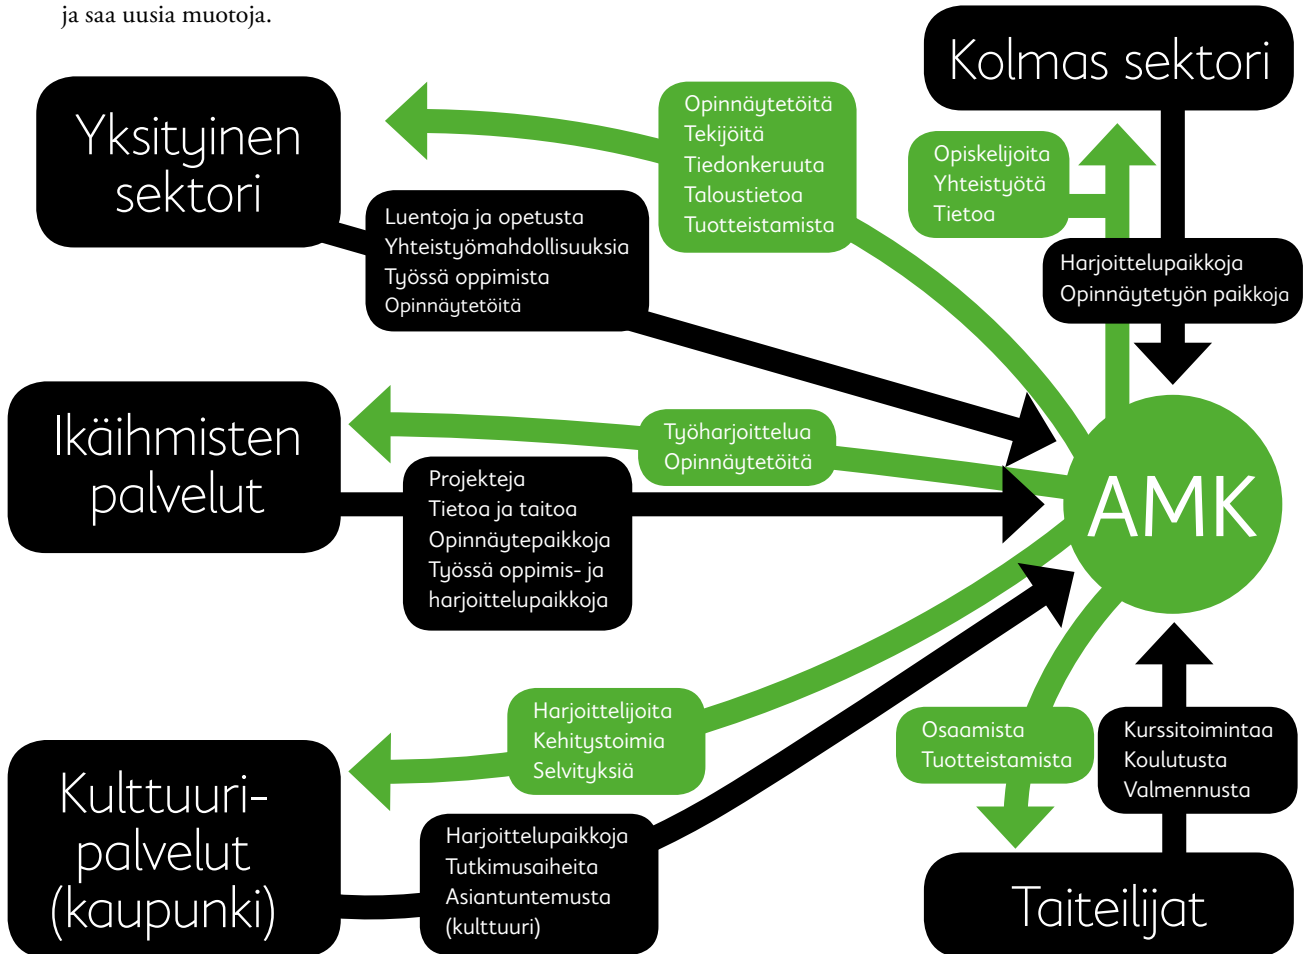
ja saa uusia muotoja.

Kolmas sektori

Yksityinen sektori

Opinnäytetöitä
Tekijöitä
Tiedonkeruuta
Taloustietoa
Tuotteistamista

Opiskelijoita
Yhteistyötä
Tietoa

Luentoja ja opetusta
Yhteistyömahdollisuuksia
Työssä oppimista
Opinnäytetöitä

Harjoittelupaikkoja
Opinnäytetyön paikkoja

Ikäihmisten palvelut

Työharjoittelua
Opinnäytetöitä

Projekteja
Tietoa ja taitoa
Opinnäytepaikkoja
Työssä oppimis- ja harjoittelupaikkoja

AMK

Harjoittelijoita
Kehitystoimia
Selvityksiä

Osaamista
Tuotteistamista

Kurssitoimintaa
Koulutusta
Valmennusta

Kulttuuri-palvelut (kaupunki)

Harjoittelupaikkoja
Tutkimusaiheita
Asiantuntemusta (kulttuuri)

Taiteilijat